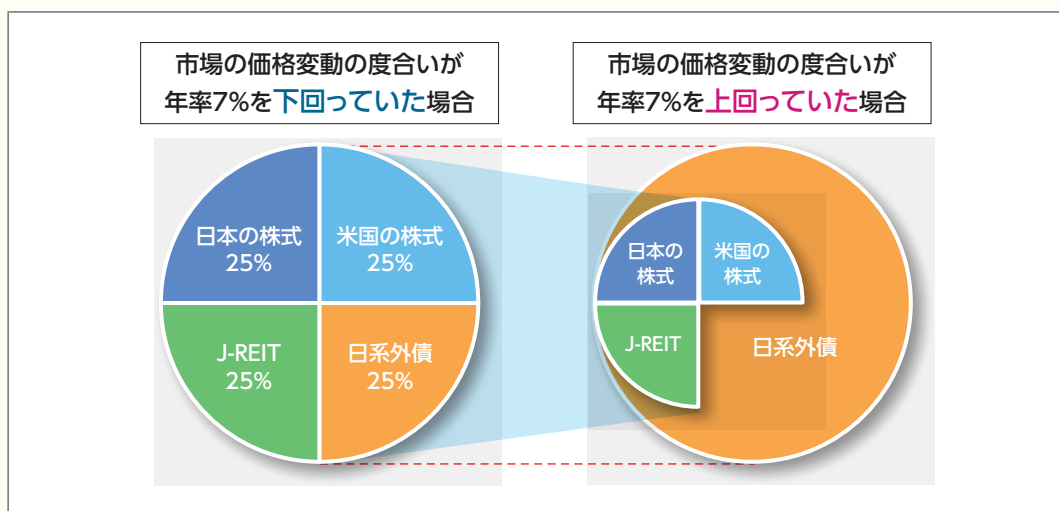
市場の価格変動の度合いが
年率7%を下回っていた場合

市場の価格変動の度合いが
年率7%を上回っていた場合

日本の株式
25%

米国の株式
25%

J-REIT
25%

日系外債
25%

日本の株式

米国の株式

J-REIT

日系外債